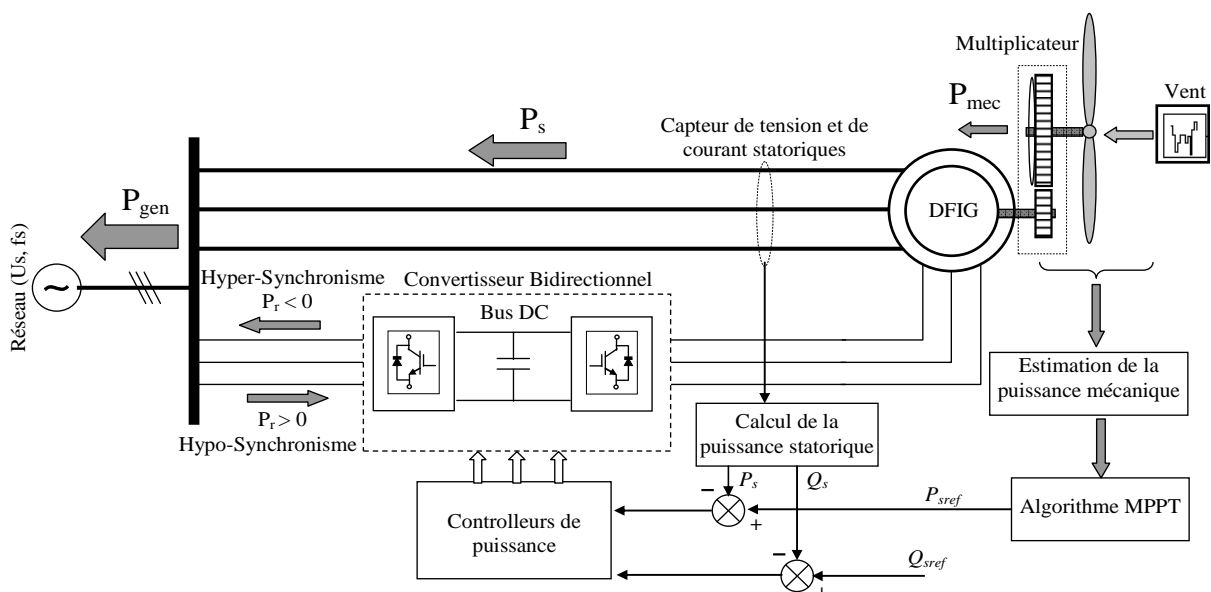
Multiplicateur

$P_{mec}$

Vent

$P_s$

Capteur de tension et de courant statoriques

$P_{gen}$

DFIG

Réseau (Us, fs)

~

Hyper-Synchronisme
$P_r < 0$

Convertisseur Bidirectionnel

Bus DC

$P_r > 0$
Hypo-Synchronisme

Estimation de la puissance mécanique

Calcul de la puissance statorique

$P_s$

$Q_s$

$P_{sref}$

Algorithme MPPT

−

+

Controlleurs de puissance

−

$Q_{sref}$

+